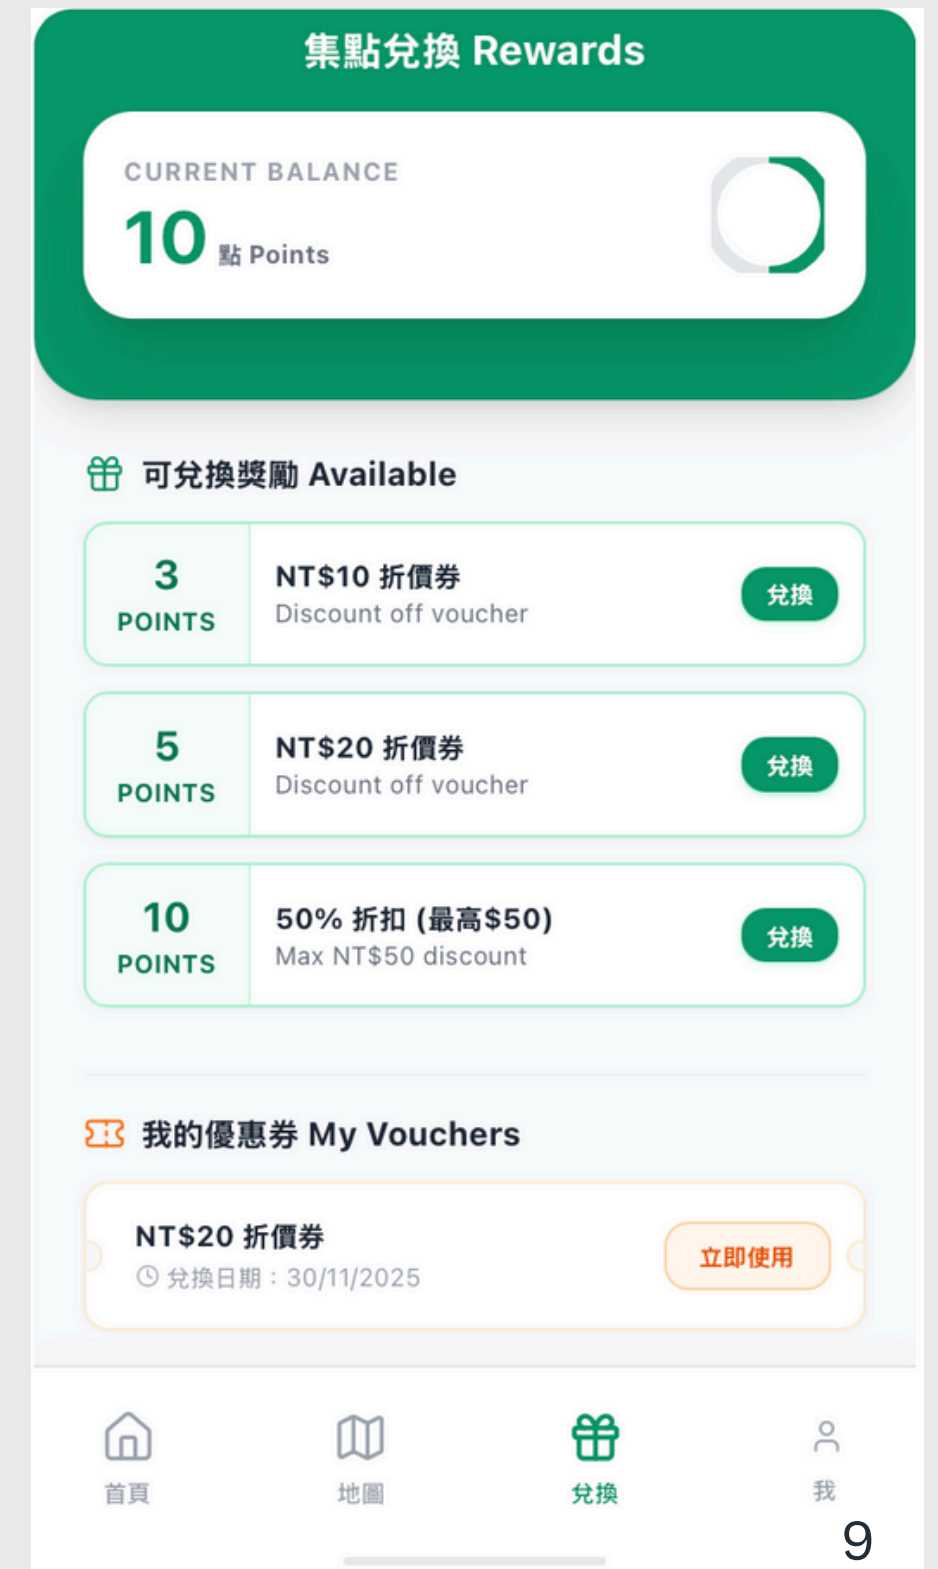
集點兌換 Rewards

CURRENT BALANCE
10 點 Points

可兌換獎勵 Available

3 POINTS
NT$10 折價券
Discount off voucher
兌換

5 POINTS
NT$20 折價券
Discount off voucher
兌換

10 POINTS
50% 折扣 (最高$50)
Max NT$50 discount
兌換

我的優惠券 My Vouchers

NT$20 折價券
兌換日期：30/11/2025
立即使用

首頁
地圖
兌換
我

9